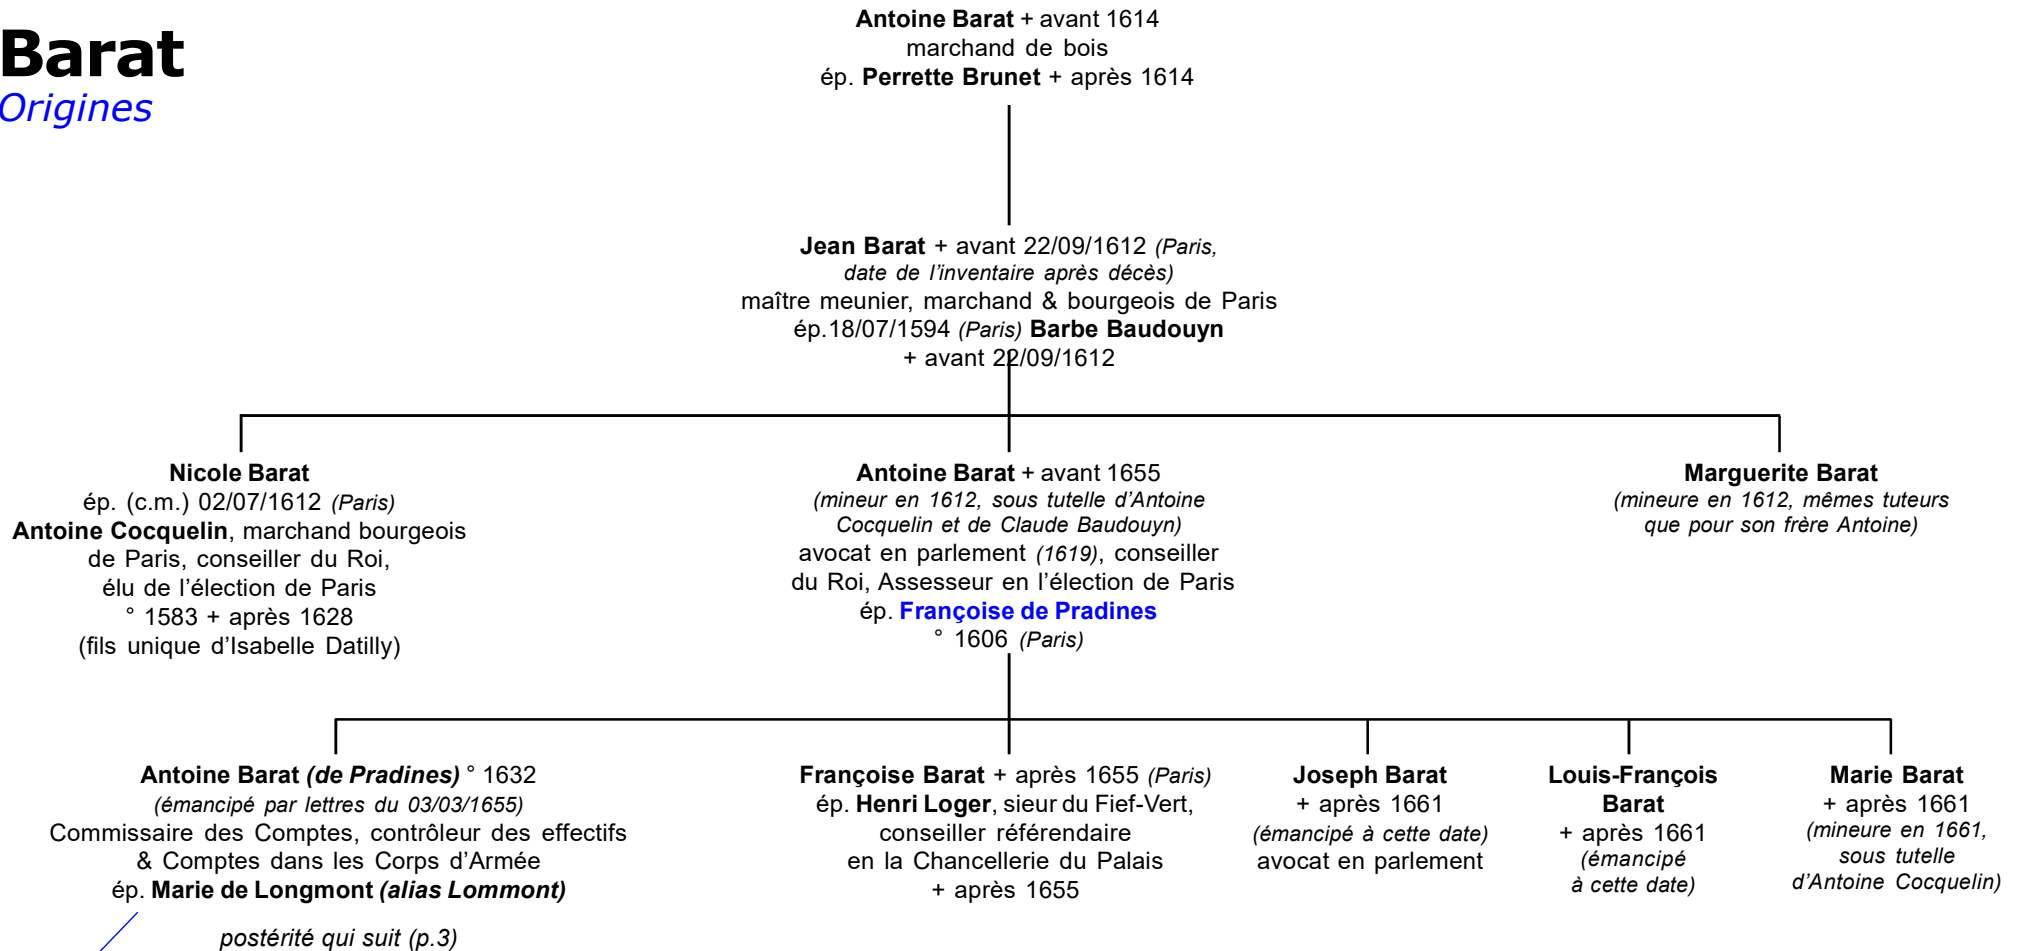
Barat
Origines

Antoine Barat + avant 1614
marchand de bois
ép. Perrette Brunet + après 1614

Jean Barat + avant 22/09/1612 (Paris, date de l'inventaire après décès)
maître meunier, marchand & bourgeois de Paris
ép.18/07/1594 (Paris) Barbe Baudouyn
+ avant 22/09/1612

Nicole Barat
ép. (c.m.) 02/07/1612 (Paris)
Antoine Cocquelin, marchand bourgeois de Paris, conseiller du Roi, élu de l'élection de Paris
° 1583 + après 1628
(fils unique d'Isabelle Datilly)

Antoine Barat + avant 1655
(mineur en 1612, sous tutelle d'Antoine Cocquelin et de Claude Baudouyn)
avocat en parlement (1619), conseiller du Roi, Assesseur en l'élection de Paris
ép. Françoise de Pradines
° 1606 (Paris)

Marguerite Barat
(mineure en 1612, mêmes tuteurs que pour son frère Antoine)

Antoine Barat (de Pradines) ° 1632
(émancipé par lettres du 03/03/1655)
Commissaire des Comptes, contrôleur des effectifs & Comptes dans les Corps d'Armée
ép. Marie de Longmont (alias Lommont)

postérité qui suit (p.3)

Françoise Barat + après 1655 (Paris)
ép. Henri Loger, sieur du Fief-Vert, conseiller référendaire en la Chancellerie du Palais
+ après 1655

Joseph Barat
+ après 1661
(émancipé à cette date)
avocat en parlement

Louis-François Barat
+ après 1661
(émancipé à cette date)

Marie Barat
+ après 1661
(mineure en 1661, sous tutelle d'Antoine Cocquelin)